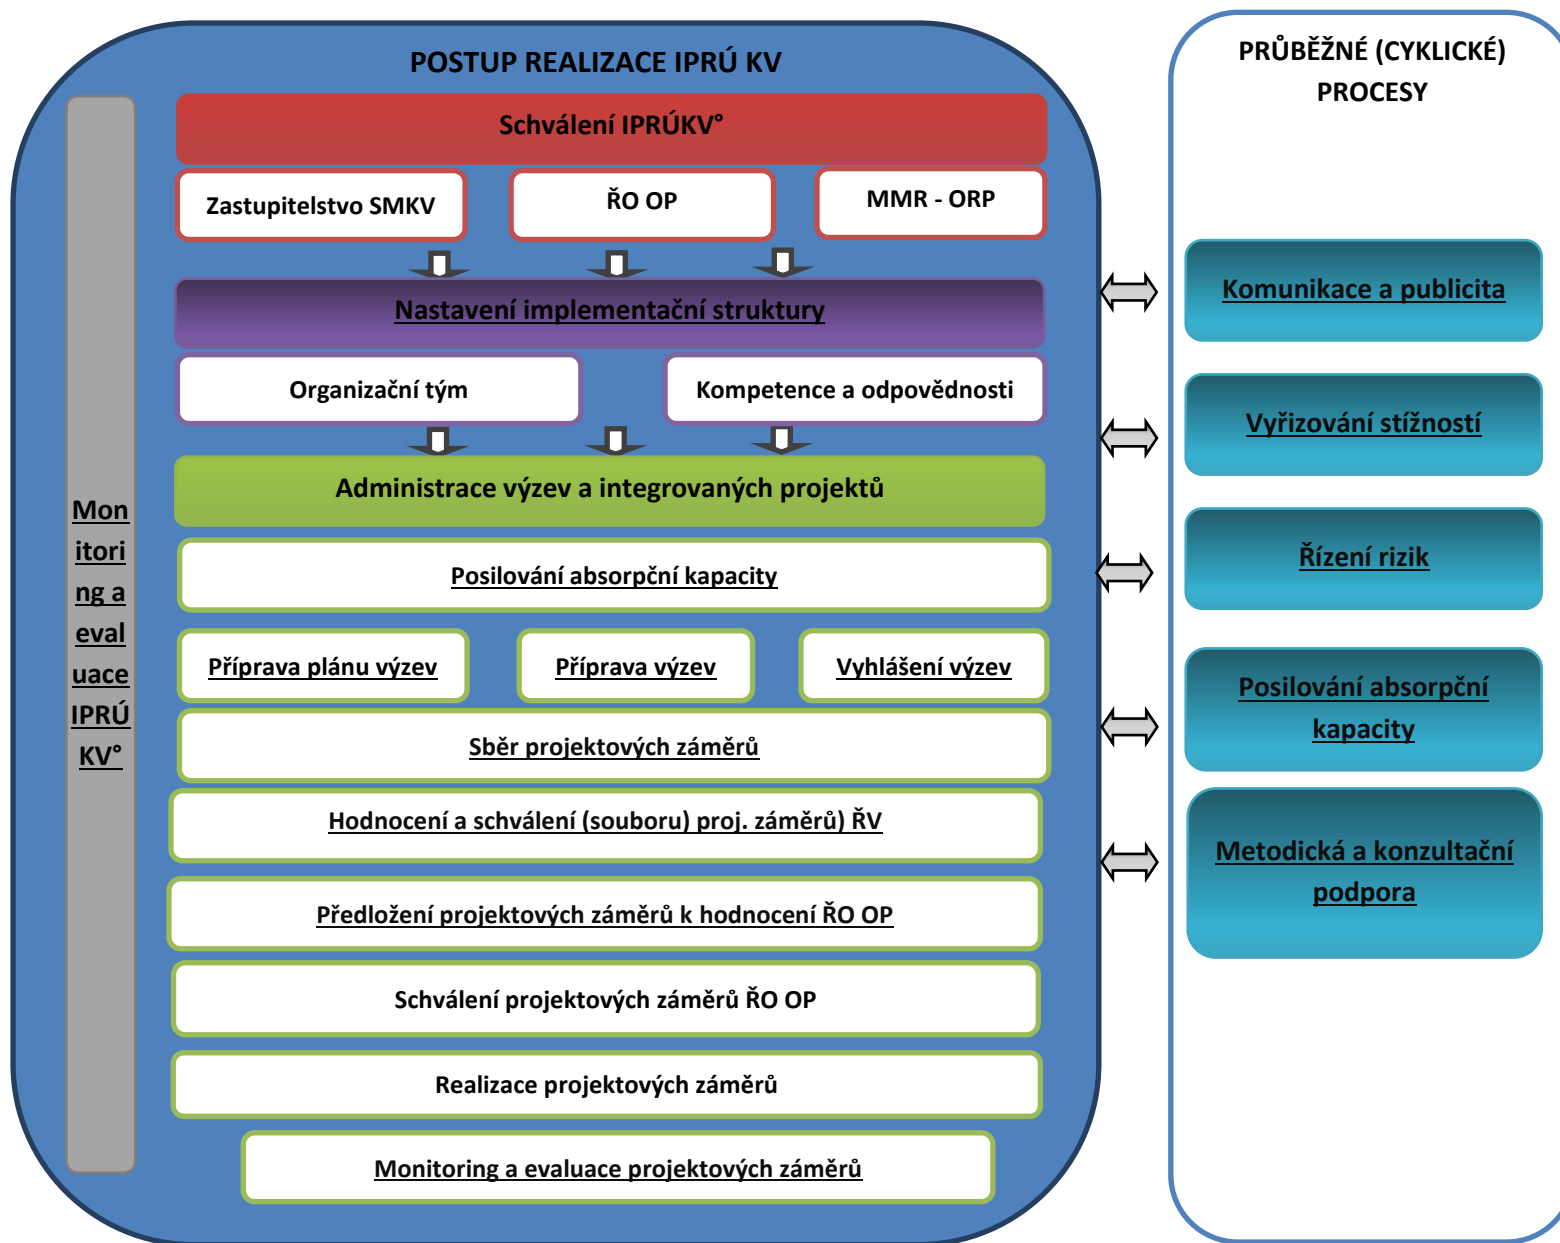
POSTUP REALIZACE IPRÚ KV

Schválení IPRÚKV°

Zastupitelstvo SMKV

ŘO OP

MMR - ORP

Nastavení implementační struktury

Organizační tým

Kompetence a odpovědnosti

Administrace výzev a integrovaných projektů

Posilování absorpční kapacity

Příprava plánu výzev

Příprava výzev

Vyhlášení výzev

Sběr projektových záměrů

Hodnocení a schválení (souboru) proj. záměrů) ŘV

Předložení projektových záměrů k hodnocení ŘO OP

Schválení projektových záměrů ŘO OP

Realizace projektových záměrů

Monitoring a evaluace projektových záměrů

Monitoring a evaluace IPRÚ KV°

PRŮBĚŽNÉ (CYKLICKÉ) PROCESY

Komunikace a publicita

Vyřizování stížností

Řízení rizik

Posilování absorpční kapacity

Metodická a konzultační podpora